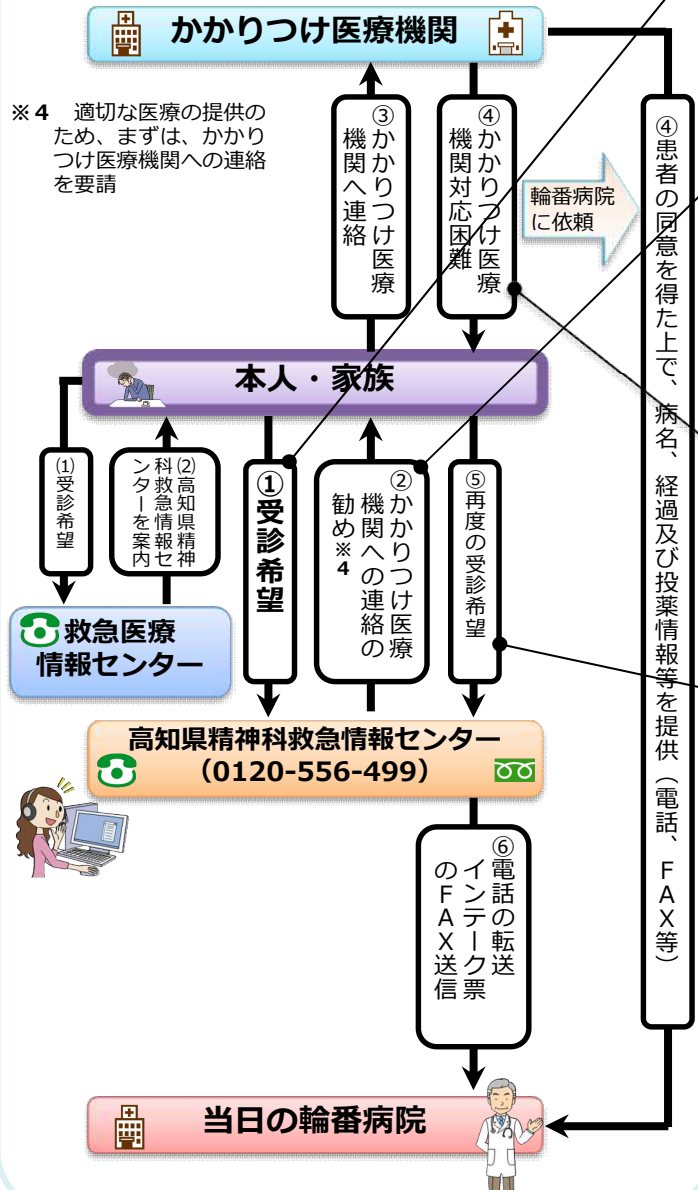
かかりつけ医療機関

※4　適切な医療の提供のため、まずは、かかりつけ医療機関への連絡を要請

③かかりつけ医療機関へ連絡

④かかりつけ医療機関対応困難

輪番病院に依頼

④患者の同意を得た上で、病名、経過及び投薬情報等を提供（電話、FAX等）

本人・家族

⑴受診希望

⑵高知県精神科救急情報センターを案内

①受診希望

②かかりつけ医療機関への連絡の勧め※4

⑤再度の受診希望

救急医療情報センター

高知県精神科救急情報センター
（0120-556-499）

⑥電話の転送インテーク票のFAX送信

当日の輪番病院